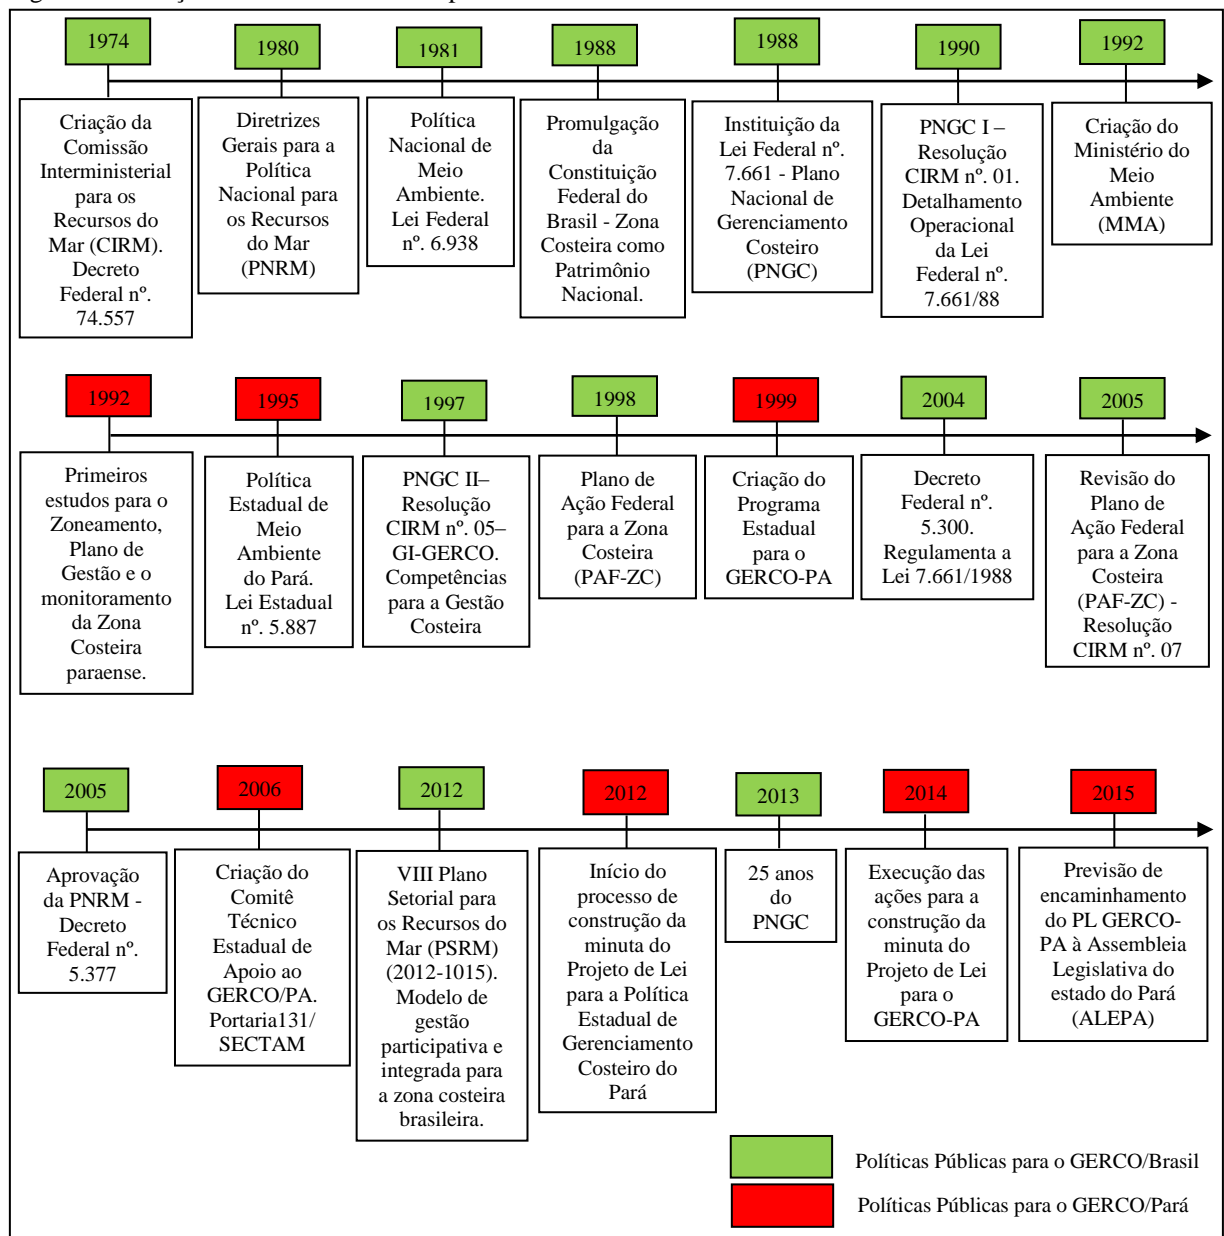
1974

Criação da Comissão Interministerial para os Recursos do Mar (CIRM). Decreto Federal nº. 74.557

1980

Diretrizes Gerais para a Política Nacional para os Recursos do Mar (PNRM)

1981

Política Nacional de Meio Ambiente. Lei Federal nº. 6.938

1988

Promulgação da Constituição Federal do Brasil - Zona Costeira como Patrimônio Nacional.

1988

Instituição da Lei Federal nº. 7.661 - Plano Nacional de Gerenciamento Costeiro (PNGC)

1990

PNGC I – Resolução CIRM nº. 01. Detalhamento Operacional da Lei Federal nº. 7.661/88

1992

Criação do Ministério do Meio Ambiente (MMA)

1992

Primeiros estudos para o Zoneamento, Plano de Gestão e o monitoramento da Zona Costeira paraense.

1995

Política Estadual de Meio Ambiente do Pará. Lei Estadual nº. 5.887

1997

PNGC II– Resolução CIRM nº. 05– GI-GERCO. Competências para a Gestão Costeira

1998

Plano de Ação Federal para a Zona Costeira (PAF-ZC)

1999

Criação do Programa Estadual para o GERCO-PA

2004

Decreto Federal nº. 5.300. Regulamenta a Lei 7.661/1988

2005

Revisão do Plano de Ação Federal para a Zona Costeira (PAF-ZC) - Resolução CIRM nº. 07

2005

Aprovação da PNRM - Decreto Federal nº. 5.377

2006

Criação do Comitê Técnico Estadual de Apoio ao GERCO/PA. Portaria131/ SECTAM

2012

VIII Plano Setorial para os Recursos do Mar (PSRM) (2012-1015). Modelo de gestão participativa e integrada para a zona costeira brasileira.

2012

Início do processo de construção da minuta do Projeto de Lei para a Política Estadual de Gerenciamento Costeiro do Pará

2013

25 anos do PNGC

2014

Execução das ações para a construção da minuta do Projeto de Lei para o GERCO-PA

2015

Previsão de encaminhamento do PL GERCO-PA à Assembleia Legislativa do estado do Pará (ALEPA)

Políticas Públicas para o GERCO/Brasil

Políticas Públicas para o GERCO/Pará